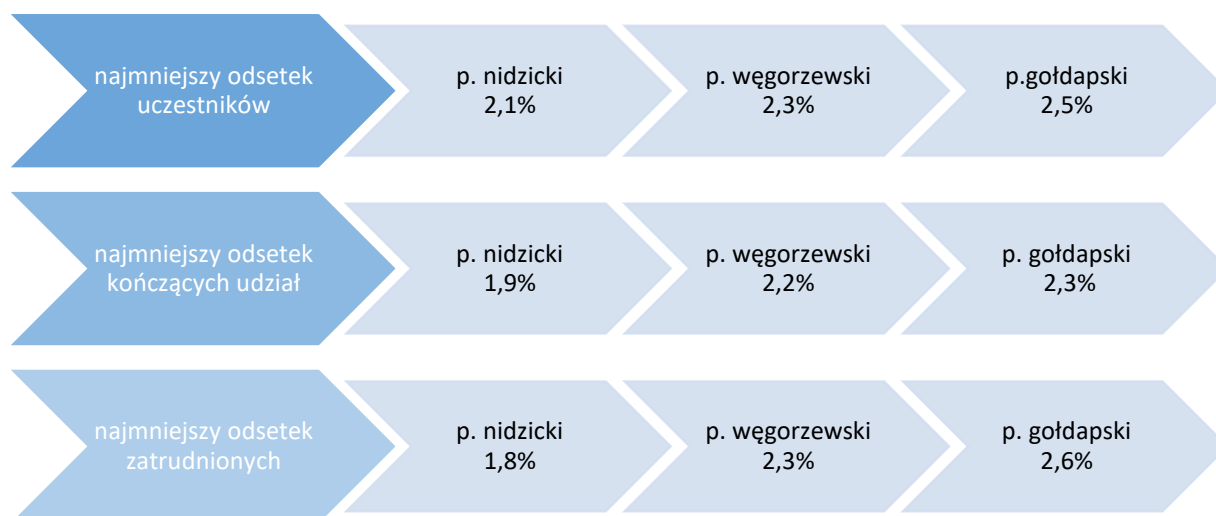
najmniejszy odsetek uczestników

p. nidzicki
2,1%

p. węgorzewski
2,3%

p.gołdapski
2,5%

najmniejszy odsetek kończących udział

p. nidzicki
1,9%

p. węgorzewski
2,2%

p. gołdapski
2,3%

najmniejszy odsetek zatrudnionych

p. nidzicki
1,8%

p. węgorzewski
2,3%

p. gołdapski
2,6%